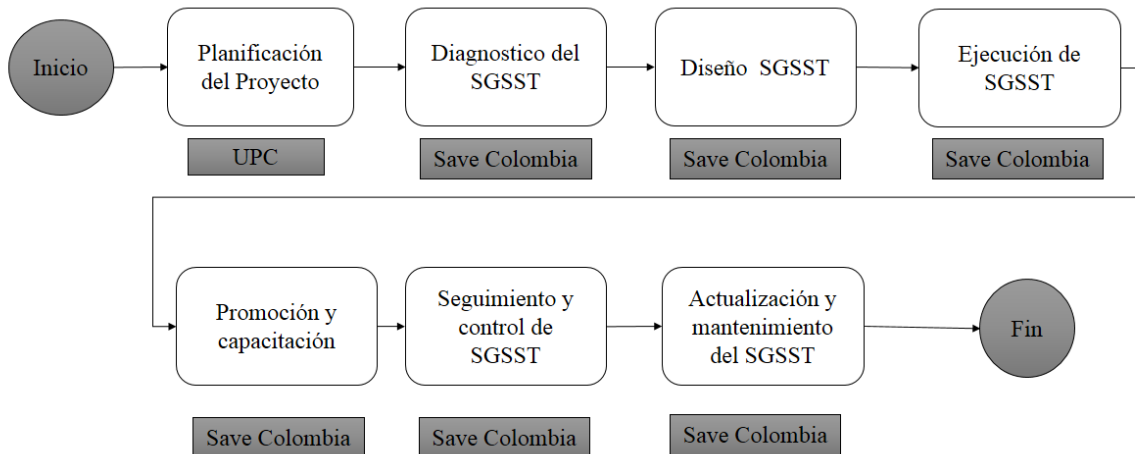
Inicio

Planificación del Proyecto

UPC

Diagnostico del SGSST

Save Colombia

Diseño SGSST

Save Colombia

Ejecución de SGSST

Save Colombia

Promoción y capacitación

Save Colombia

Seguimiento y control de SGSST

Save Colombia

Actualización y mantenimiento del SGSST

Save Colombia

Fin